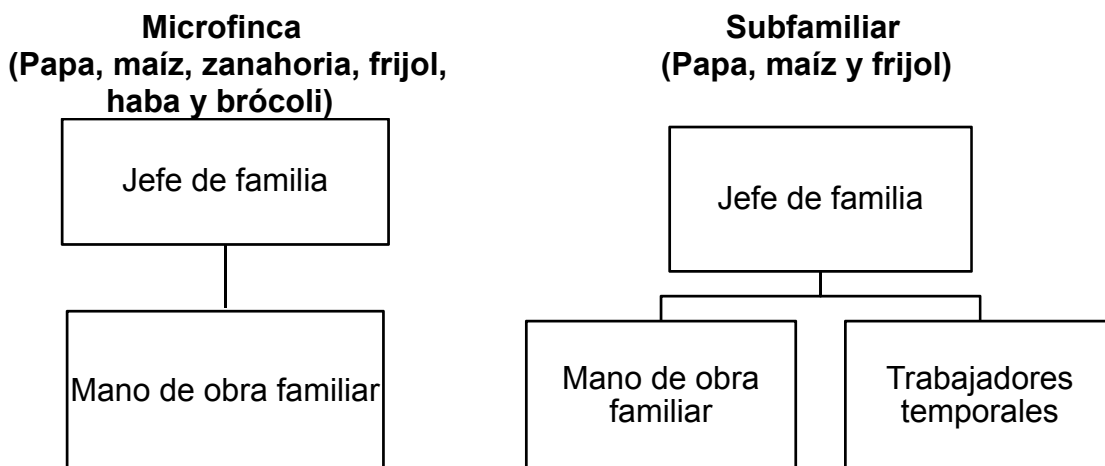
**Microfinca (Papa, maíz, zanahoria, frijol, haba y brócoli)**

Jefe de familia

Mano de obra familiar

**Subfamiliar (Papa, maíz y frijol)**

Jefe de familia

Mano de obra familiar

Trabajadores temporales